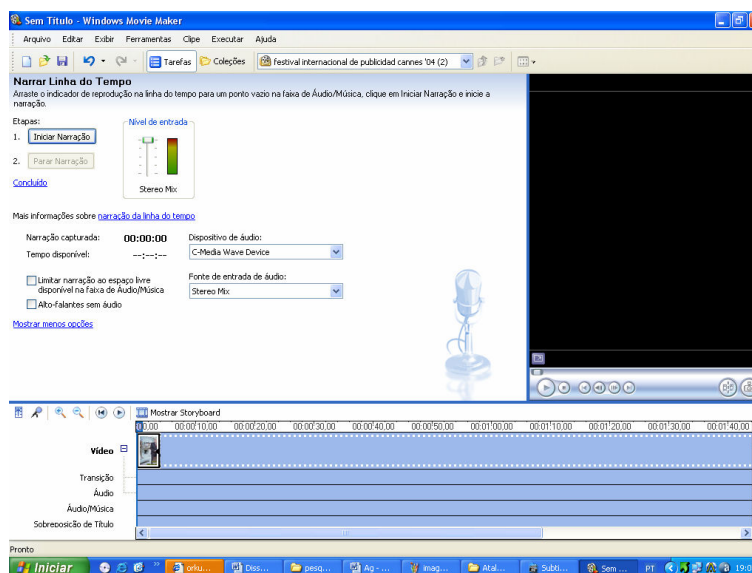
Sem Título - Windows Movie Maker

Arquivo Editar Exibir Ferramentas Clipe Executar Ajuda

Tarefas Coleções festival internacional de publicidad cannes '04 (2)

Narrar Linha do Tempo

Arraste o indicador de reprodução na linha do tempo para um ponto vazio na faixa de Áudio/Música, clique em Iniciar Narração e inicie a narração.

Etapas:

1. Iniciar Narração

2. Parar Narração

Concluído

Nível de entrada

Stereo Mix

Mais informações sobre narração da linha do tempo

Narração capturada: 00:00:00

Tempo disponível: --:--:--

Dispositivo de áudio:

C-Media Wave Device

Limitar narração ao espaço livre disponível na faixa de Áudio/Música

Alto-falantes sem áudio

Fonte de entrada de áudio:

Stereo Mix

Mostrar menos opções

Mostrar Storyboard

0:00 00:00:10,00 00:00:20,00 00:00:30,00 00:00:40,00 00:00:50,00 00:01:00,00 00:01:10,00 00:01:20,00 00:01:30,00 00:01:40,00

Vídeo

Transição

Áudio

Áudio/Música

Sobreposição de Título

Pronto

Iniciar orku... Diss... pesq... Ag -... imag... Atal... Subti... Sem ... PT 19:0